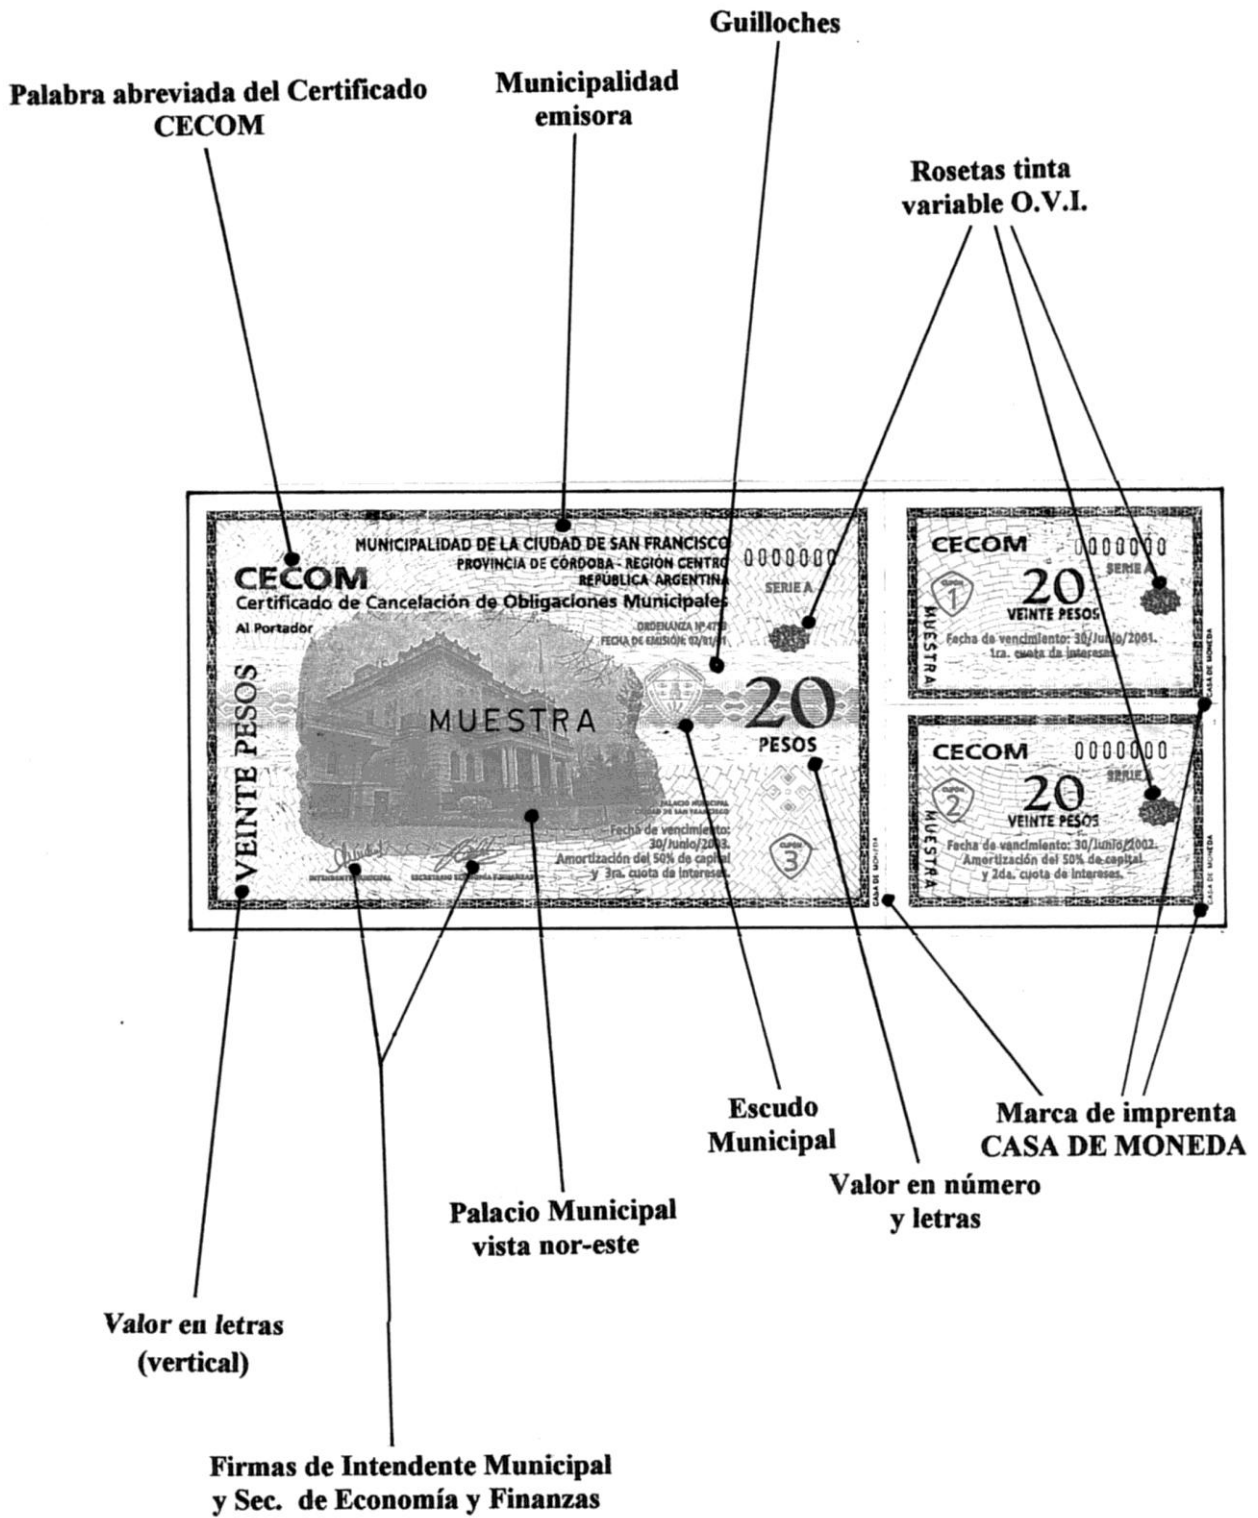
Guilloches

Palabra abreviada del Certificado CECOM

Municipalidad emisora

Rosetas tinta variable O.V.I.

MUNICIPALIDAD DE LA CIUDAD DE SAN FRANCISCO
PROVINCIA DE CÓRDOBA - REGIÓN CENTRO
REPÚBLICA ARGENTINA

0000000
SERIE A

CECOM
Certificado de Cancelación de Obligaciones Municipales
Al Portador

ORDENANZA Nº 47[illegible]
FECHA DE EMISIÓN: 02/01/01

VEINTE PESOS

MUESTRA

20
PESOS

PALACIO MUNICIPAL
CIUDAD DE SAN FRANCISCO

Fecha de vencimiento: 30/Junio/2003.
Amortización del 50% de capital y 3ra. cuota de intereses.

CUPON 3

INTENDENTE MUNICIPAL
SECRETARIO ECONOMÍA Y FINANZAS

CASA DE MONEDA

CECOM 0000000
SERIE
CUPON 1
20
VEINTE PESOS
MUESTRA
Fecha de vencimiento: 30/Junio/2001.
1ra. cuota de intereses.
CASA DE MONEDA

CECOM 0000000
SERIE
CUPON 2
20
VEINTE PESOS
MUESTRA
Fecha de vencimiento: 30/Junio/2002.
Amortización del 50% de capital y 2da. cuota de intereses.
CASA DE MONEDA

Escudo Municipal

Marca de imprenta CASA DE MONEDA

Valor en número y letras

Palacio Municipal vista nor-este

Valor en letras (vertical)

Firmas de Intendente Municipal y Sec. de Economía y Finanzas